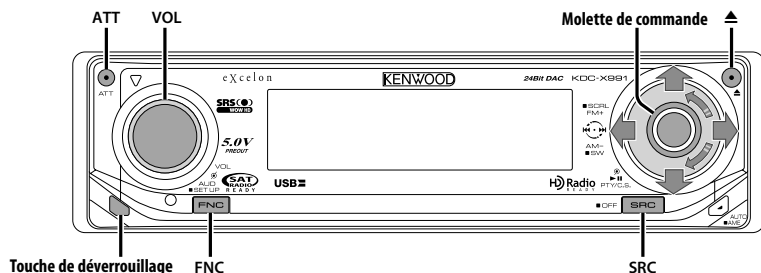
ATT
VOL
Molette de commande
▲
ATT
eXcelon
KENWOOD
24Bit DAC
KDC-X991
SRS
WOW HD
5.0V
PREOUT
VOL
AUD
SET UP
SAT RADIO READY
USB
SCRL
FM+
AM–
SW
PTY/C.S.
HD Radio READY
OFF
FNC
SRC
AUTO
AME
Touche de déverrouillage
FNC
SRC